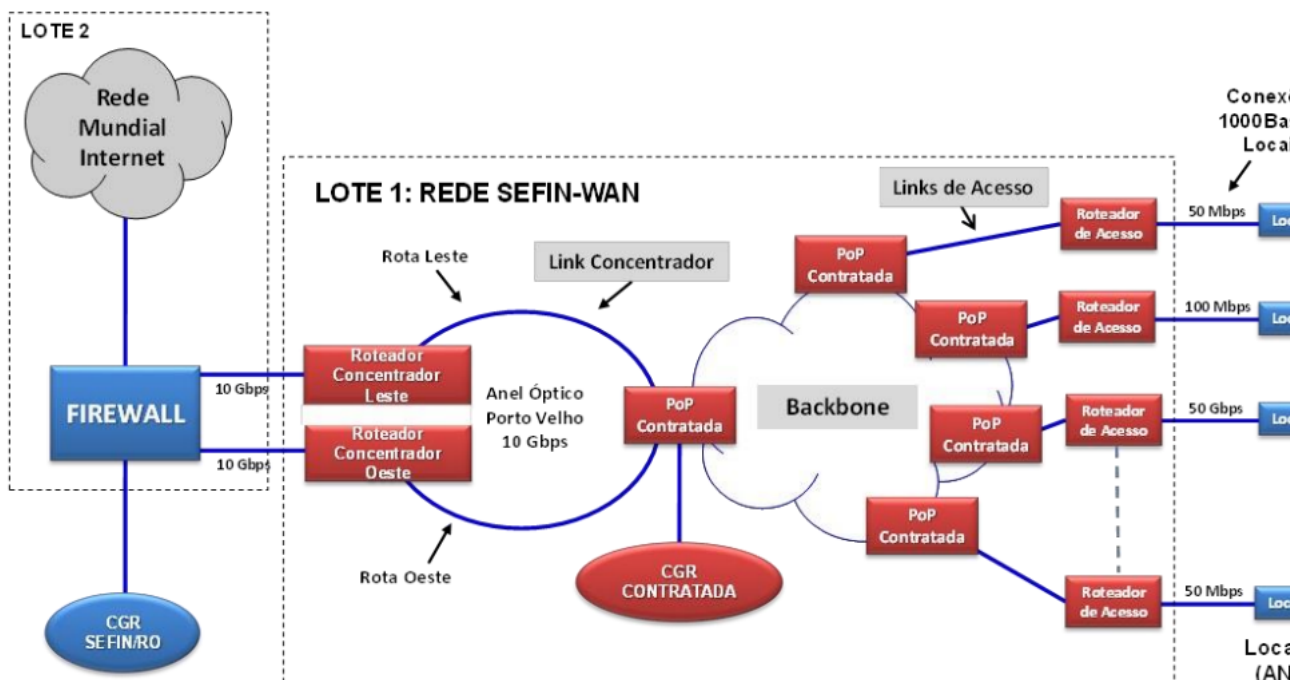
LOTE 2

Rede Mundial Internet

FIREWALL

CGR SEFIN/RO

10 Gbps

10 Gbps

LOTE 1: REDE SEFIN-WAN

Rota Leste

Link Concentrador

Roteador Concentrador Leste

Roteador Concentrador Oeste

Anel Óptico Porto Velho 10 Gbps

Rota Oeste

PoP Contratada

CGR CONTRATADA

Backbone

Links de Acesso

PoP Contratada

PoP Contratada

PoP Contratada

PoP Contratada

Roteador de Acesso

Roteador de Acesso

Roteador de Acesso

Roteador de Acesso

50 Mbps

100 Mbps

50 Gbps

50 Mbps

Conexo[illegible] 1000Ba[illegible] Local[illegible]

Loc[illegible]

Loc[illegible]

Loc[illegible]

Loc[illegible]

Loca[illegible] (AN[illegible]